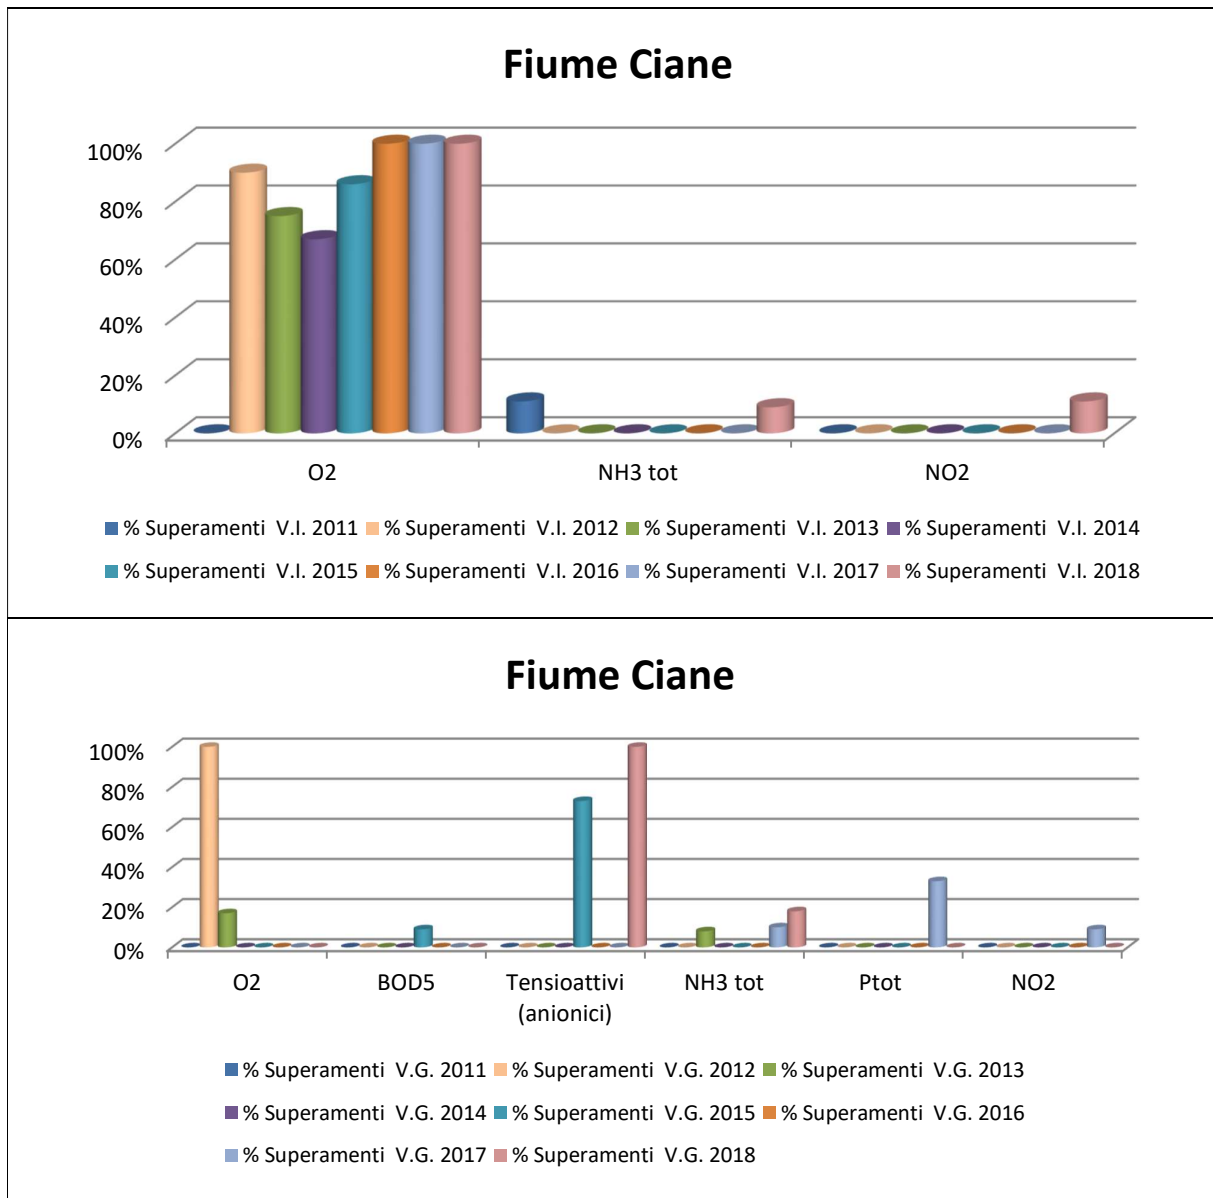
Fiume Ciane

100%
80%
60%
40%
20%
0%

O2
NH3 tot
NO2

% Superamenti V.I. 2011 % Superamenti V.I. 2012 % Superamenti V.I. 2013 % Superamenti V.I. 2014
% Superamenti V.I. 2015 % Superamenti V.I. 2016 % Superamenti V.I. 2017 % Superamenti V.I. 2018

Fiume Ciane

100%
80%
60%
40%
20%
0%

O2
BOD5
Tensioattivi (anionici)
NH3 tot
Ptot
NO2

% Superamenti V.G. 2011 % Superamenti V.G. 2012 % Superamenti V.G. 2013
% Superamenti V.G. 2014 % Superamenti V.G. 2015 % Superamenti V.G. 2016
% Superamenti V.G. 2017 % Superamenti V.G. 2018